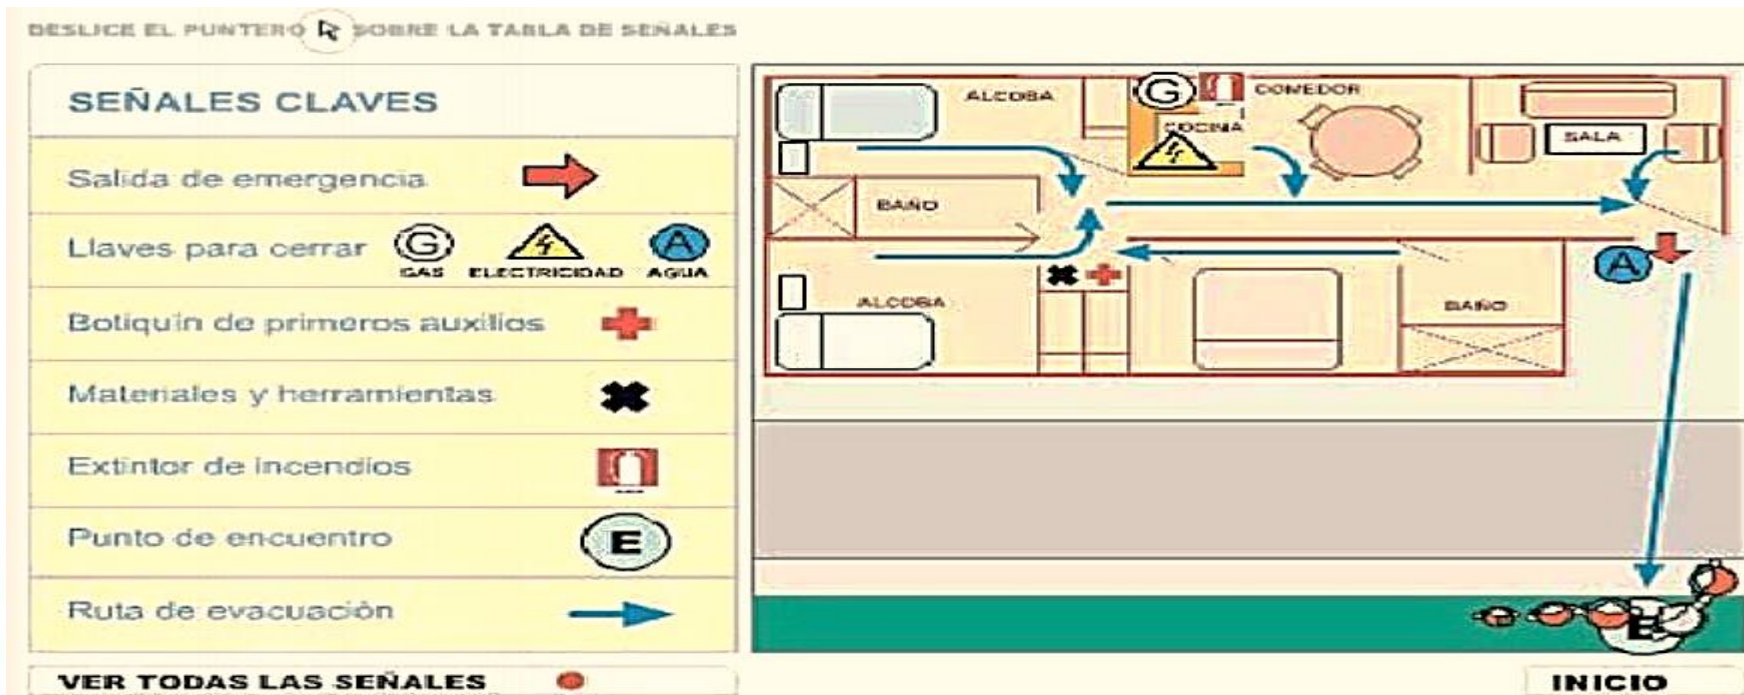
DESLICE EL PUNTERO SOBRE LA TABLA DE SEÑALES

SEÑALES CLAVES

Salida de emergencia

Llaves para cerrar G GAS ELECTRICIDAD A AGUA

Botiquín de primeros auxilios

Materiales y herramientas

Extintor de incendios

Punto de encuentro E

Ruta de evacuación

VER TODAS LAS SEÑALES

ALCOBA

G

COMEDOR

COCINA

SALA

BAÑO

A

ALCOBA

BAÑO

E

INICIO